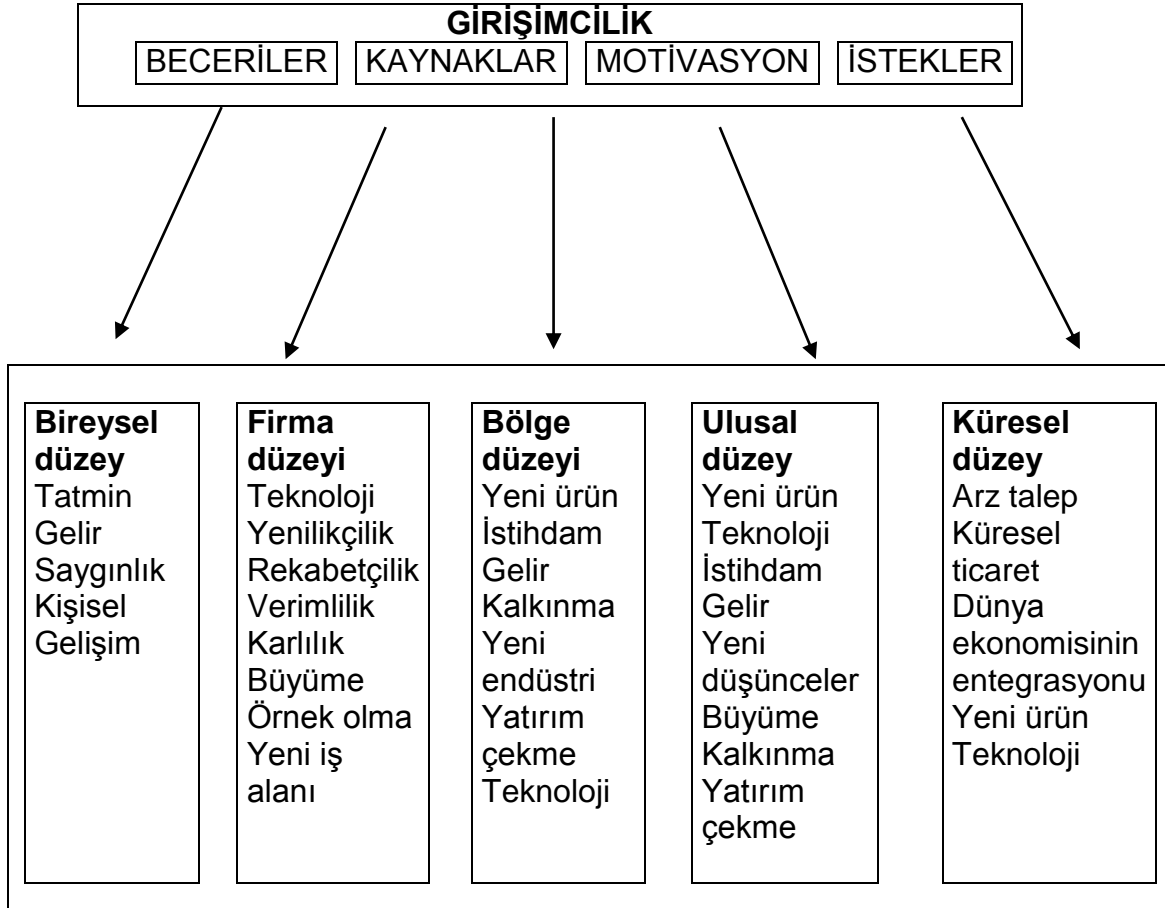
GİRİŞİMCİLİK

BECERİLER

KAYNAKLAR

MOTİVASYON

İSTEKLER

**Bireysel düzey**
Tatmin
Gelir
Saygınlık
Kişisel Gelişim

**Firma düzeyi**
Teknoloji
Yenilikçilik
Rekabetçilik
Verimlilik
Karlılık
Büyüme
Örnek olma
Yeni iş alanı

**Bölge düzeyi**
Yeni ürün
İstihdam
Gelir
Kalkınma
Yeni endüstri
Yatırım çekme
Teknoloji

**Ulusal düzey**
Yeni ürün
Teknoloji
İstihdam
Gelir
Yeni düşünceler
Büyüme
Kalkınma
Yatırım çekme

**Küresel düzey**
Arz talep
Küresel ticaret
Dünya ekonomisinin entegrasyonu
Yeni ürün
Teknoloji